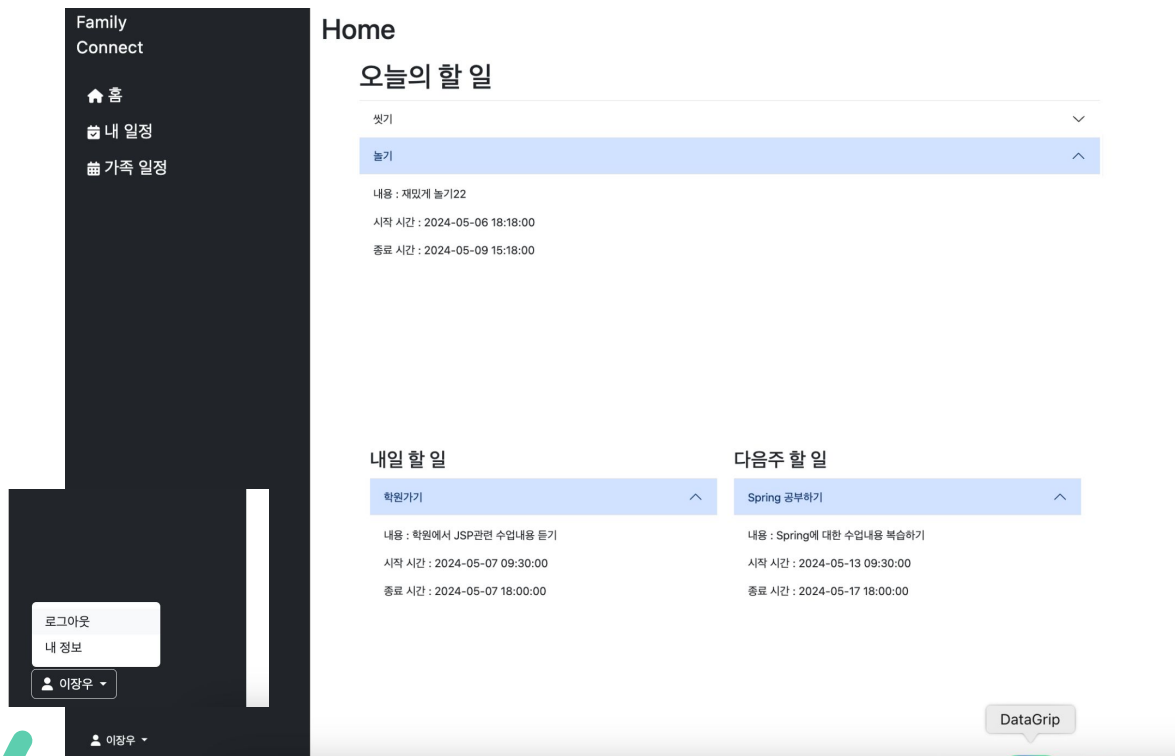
Family Connect

홈
내 일정
가족 일정

Home

오늘의 할 일

씻기

놀기

내용 : 재밌게 놀기22

시작 시간 : 2024-05-06 18:18:00

종료 시간 : 2024-05-09 15:18:00

내일 할 일

학원가기

내용 : 학원에서 JSP관련 수업내용 듣기

시작 시간 : 2024-05-07 09:30:00

종료 시간 : 2024-05-07 18:00:00

다음주 할 일

Spring 공부하기

내용 : Spring에 대한 수업내용 복습하기

시작 시간 : 2024-05-13 09:30:00

종료 시간 : 2024-05-17 18:00:00

로그아웃
내 정보

이장우

이장우

DataGrip